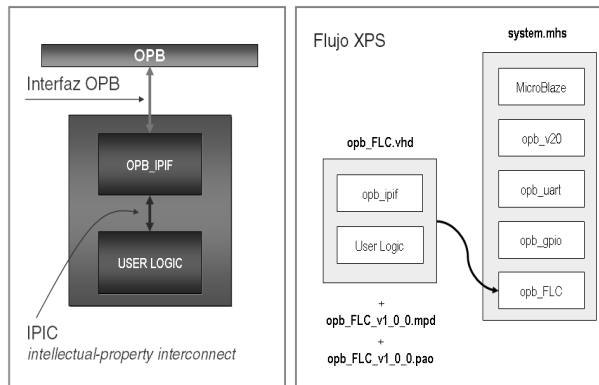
OPB

Interfaz OPB

OPB_IPIF

USER LOGIC

IPIC
intellectual-property interconnect

Flujo XPS

opb_FLC.vhd

opb_ipif

User Logic

+
opb_FLC_v1_0_0.mpd
+
opb_FLC_v1_0_0.pao

system.mhs

MicroBlaze

opb_v20

opb_uart

opb_gpio

opb_FLC